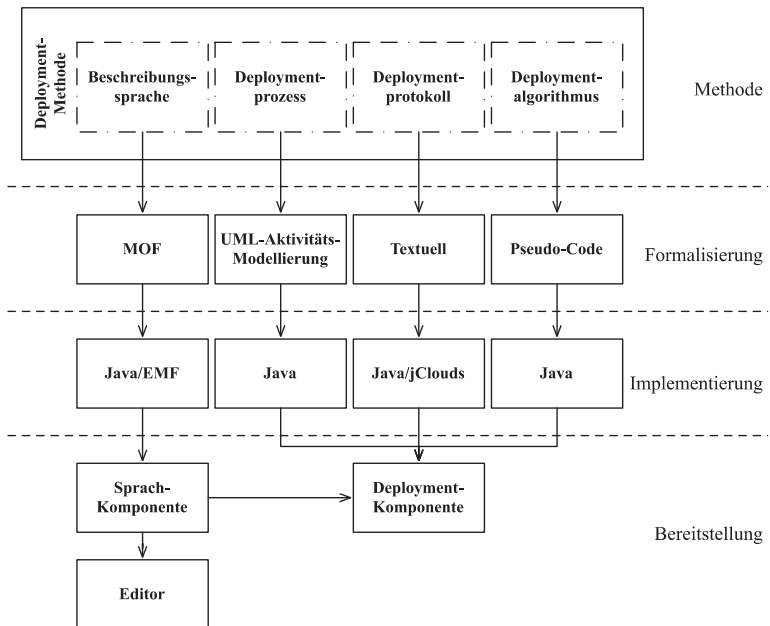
Deployment-Methode

Beschreibungssprache

Deploymentprozess

Deploymentprotokoll

Deploymentalgorithmus

Methode

MOF

UML-Aktivitäts-Modellierung

Textuell

Pseudo-Code

Formalisierung

Java/EMF

Java

Java/jClouds

Java

Implementierung

Sprach-Komponente

Deployment-Komponente

Bereitstellung

Editor